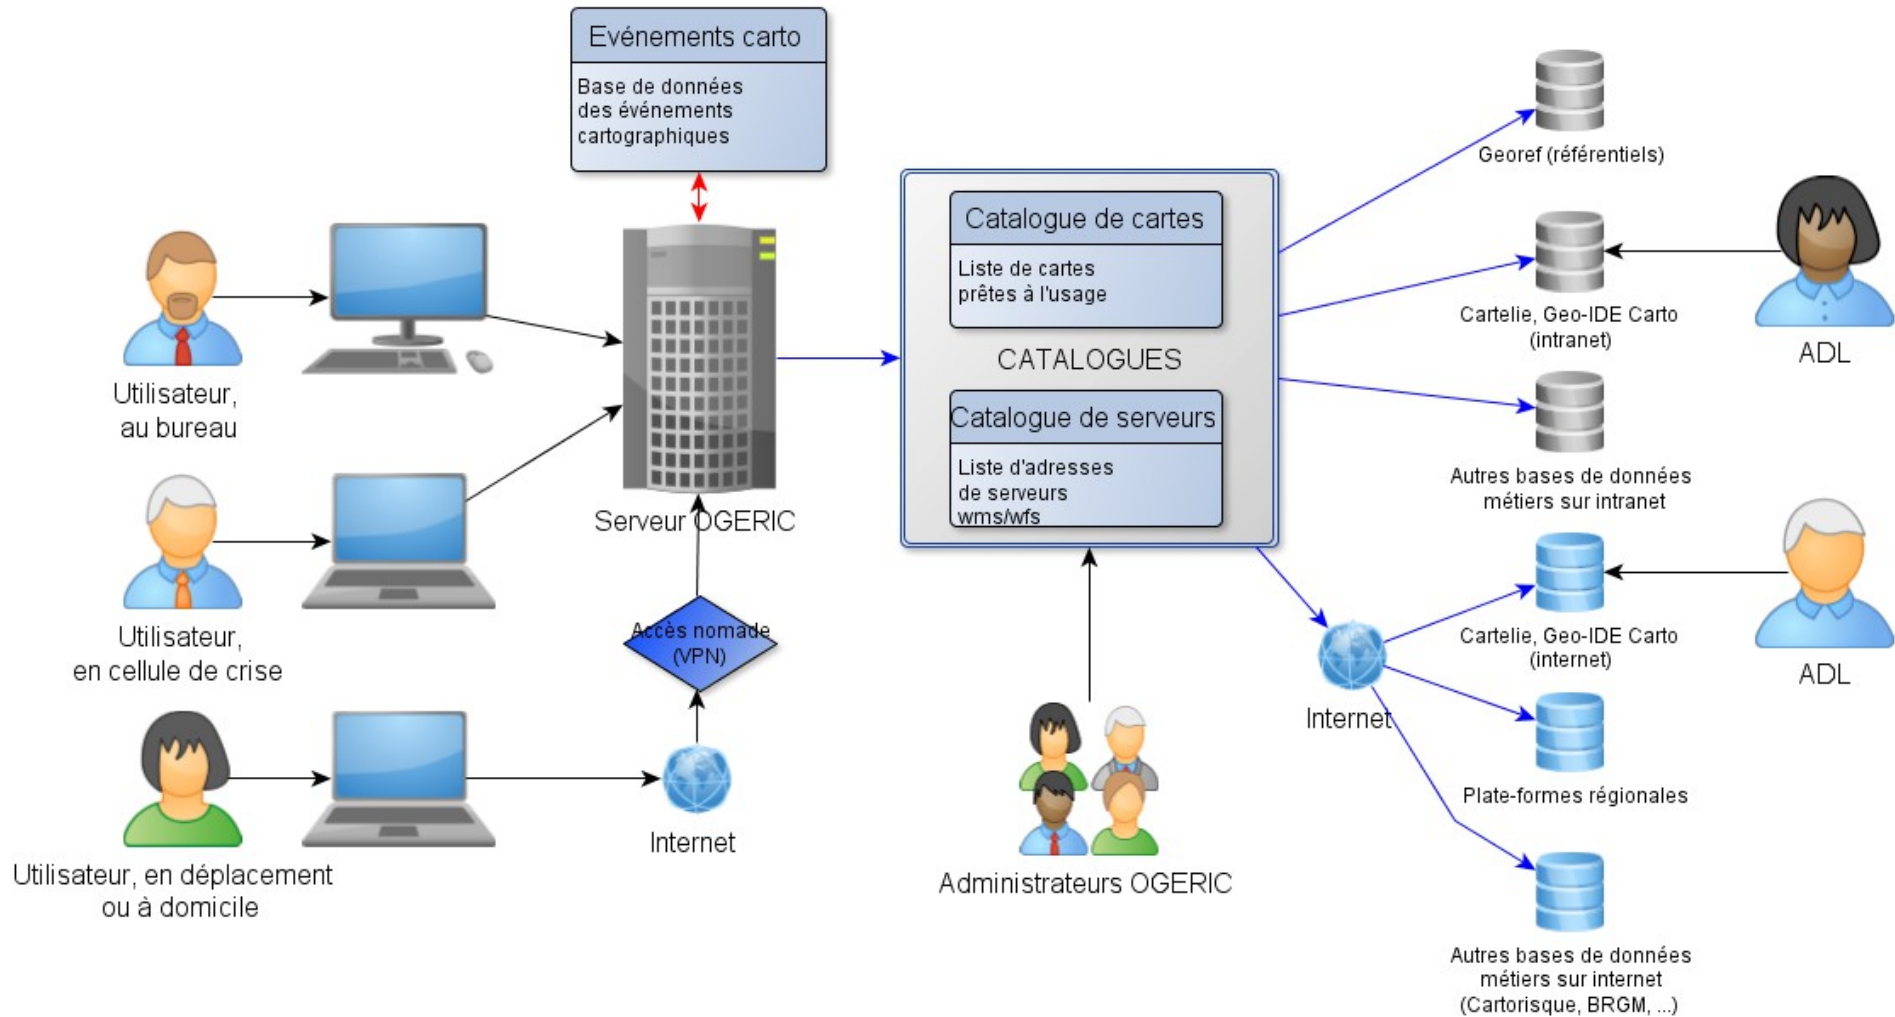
Evénements carto

Base de données des événements cartographiques

Utilisateur, au bureau

Utilisateur, en cellule de crise

Utilisateur, en déplacement ou à domicile

Serveur OGERIC

Accès nomade (VPN)

Internet

Catalogue de cartes

Liste de cartes prêtes à l'usage

CATALOGUES

Catalogue de serveurs

Liste d'adresses de serveurs wms/wfs

Administrateurs OGERIC

Georef (référentiels)

Cartelie, Geo-IDE Carto (intranet)

ADL

Autres bases de données métiers sur intranet

Cartelie, Geo-IDE Carto (internet)

ADL

Internet

Plate-formes régionales

Autres bases de données métiers sur internet (Cartorisque, BRGM, ...)